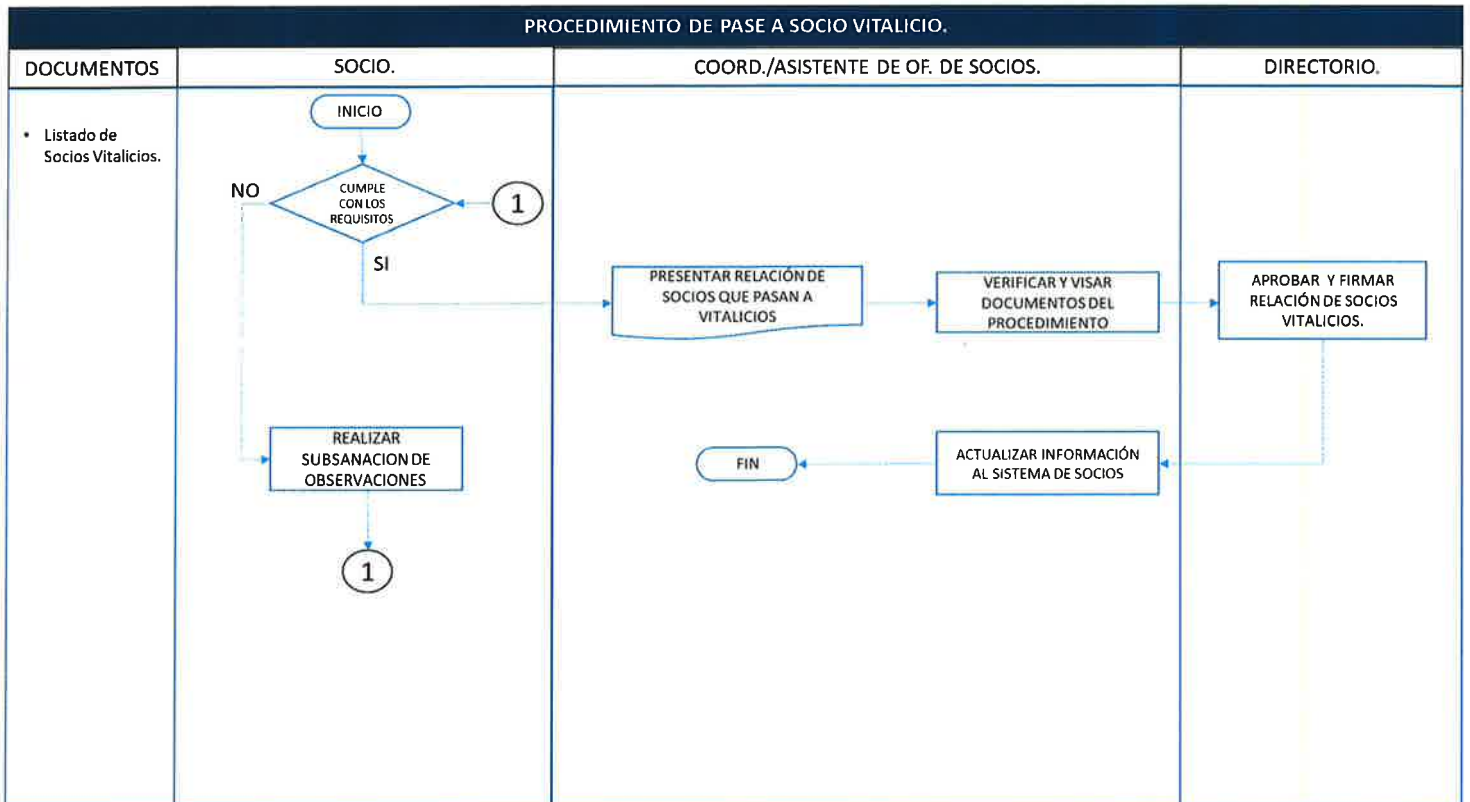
PROCEDIMIENTO DE PASE A SOCIO VITALICIO.

DOCUMENTOS

SOCIO.

COORD./ASISTENTE DE OF. DE SOCIOS.

DIRECTORIO.

• Listado de Socios Vitalicios.

INICIO

CUMPLE CON LOS REQUISITOS

NO

1

SI

PRESENTAR RELACIÓN DE SOCIOS QUE PASAN A VITALICIOS

VERIFICAR Y VISAR DOCUMENTOS DEL PROCEDIMIENTO

APROBAR Y FIRMAR RELACIÓN DE SOCIOS VITALICIOS.

REALIZAR SUBSANACION DE OBSERVACIONES

FIN

ACTUALIZAR INFORMACIÓN AL SISTEMA DE SOCIOS

1